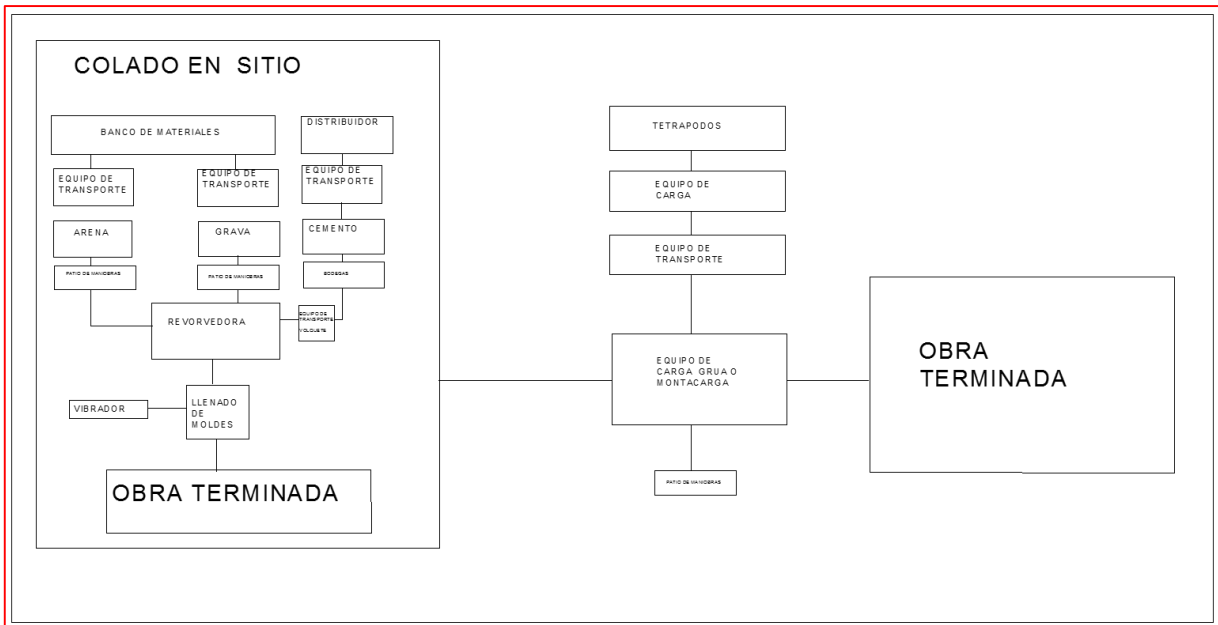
COLADO EN SITIO

BANCO DE MATERIALES

DISTRIBUIDOR

EQUIPO DE TRANSPORTE

EQUIPO DE TRANSPORTE

EQUIPO DE TRANSPORTE

ARENA

GRAVA

CEMENTO

PATIO DE MANIOBRAS

PATIO DE MANIOBRAS

BODEGAS

REVORVEDORA

EQUIPO DE TRANSPORTE VOLQUETE

VIBRADOR

LLENADO DE MOLDES

OBRA TERMINADA

TETRAPODOS

EQUIPO DE CARGA

EQUIPO DE TRANSPORTE

EQUIPO DE CARGA GRUA O MONTACARGA

PATIO DE MANIOBRAS

OBRA TERMINADA